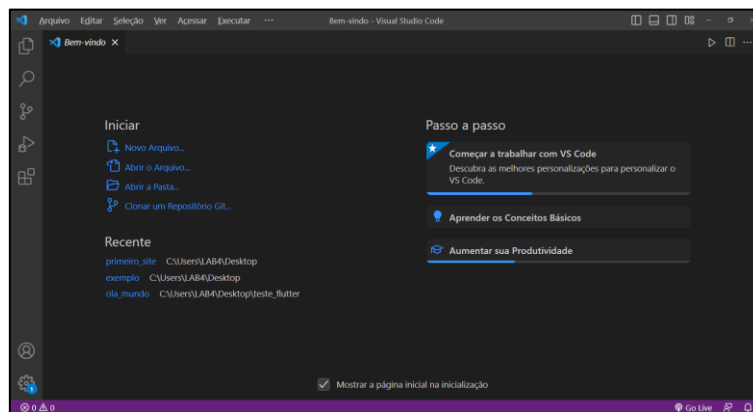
Arquivo Editar Seleção Ver Acessar Executar ··· Bem-vindo - Visual Studio Code

Bem-vindo ×

Iniciar

Novo Arquivo...

Abrir o Arquivo...

Abrir a Pasta...

Clonar um Repositório Git...

Recente

primeiro_site C:\Users\LAB4\Desktop

exemplo C:\Users\LAB4\Desktop

ola_mundo C:\Users\LAB4\Desktop\teste_flutter

Passo a passo

Começar a trabalhar com VS Code

Descubra as melhores personalizações para personalizar o VS Code.

Aprender os Conceitos Básicos

Aumentar sua Produtividade

Mostrar a página inicial na inicialização

⊗ 0 ⚠ 0

Go Live